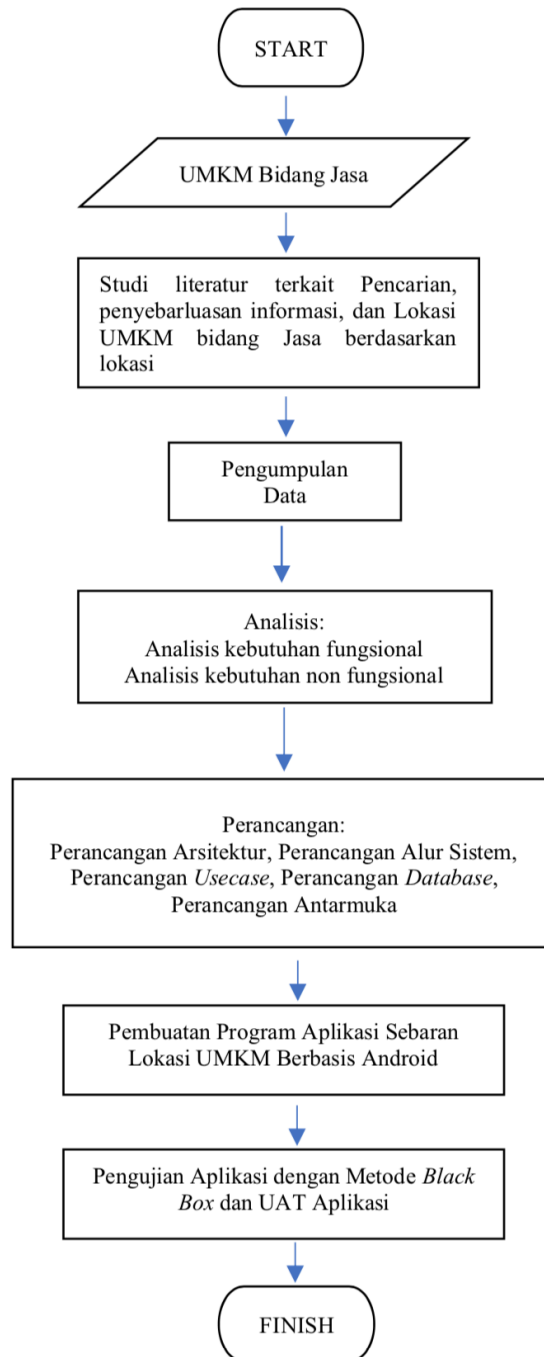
START

UMKM Bidang Jasa

Studi literatur terkait Pencarian, penyebarluasan informasi, dan Lokasi UMKM bidang Jasa berdasarkan lokasi

Pengumpulan Data

Analisis:
Analisis kebutuhan fungsional
Analisis kebutuhan non fungsional

Perancangan:
Perancangan Arsitektur, Perancangan Alur Sistem, Perancangan Usecase, Perancangan Database, Perancangan Antarmuka

Pembuatan Program Aplikasi Sebaran Lokasi UMKM Berbasis Android

Pengujian Aplikasi dengan Metode Black Box dan UAT Aplikasi

FINISH